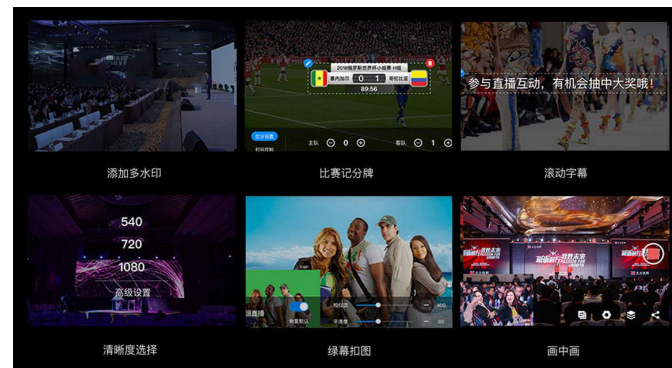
添加多水印

2018俄罗斯世界杯小组赛 H组

塞内加尔 0 1 哥伦比亚

89:56

比分设置

主队 0

客队 1

比赛记分牌

参与直播互动，有机会抽中大奖哦！

滚动字幕

540

720

1080

高级设置

清晰度选择

绿幕扣图

画中画